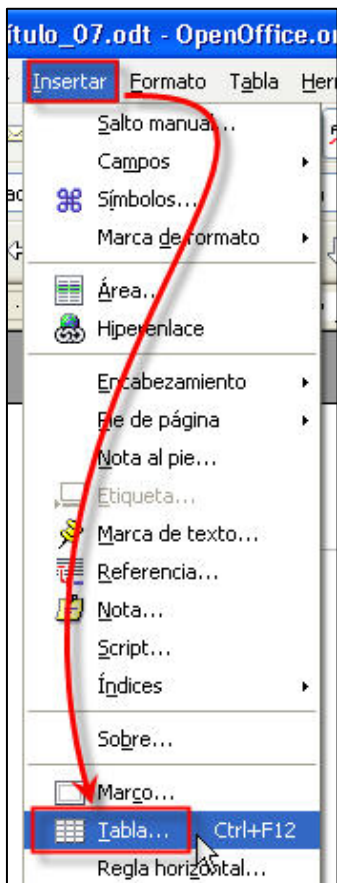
ítulo_07.odt - OpenOffice.or

Insertar Formato Tabla Herr

Salto manual...
Campos
Símbolos...
Marca de formato
Área...
Hiperenlace
Encabezamiento
Pie de página
Nota al pie...
Etiqueta...
Marca de texto...
Referencia...
Nota...
Script...
Índices
Sobre...
Marco...
Tabla... Ctrl+F12
Regla horizontal...